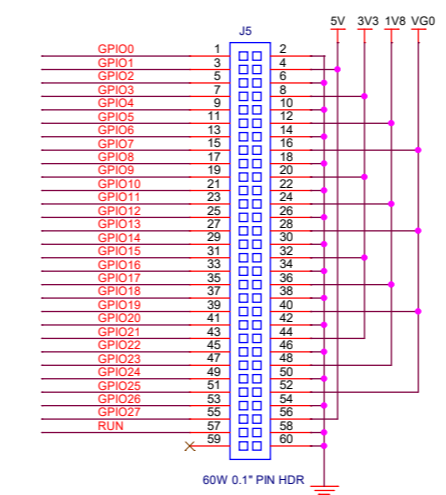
J5

5V 3V3 1V8 VG0

GPIO0 1 2
GPIO1 3 4
GPIO2 5 6
GPIO3 7 8
GPIO4 9 10
GPIO5 11 12
GPIO6 13 14
GPIO7 15 16
GPIO8 17 18
GPIO9 19 20
GPIO10 21 22
GPIO11 23 24
GPIO12 25 26
GPIO13 27 28
GPIO14 29 30
GPIO15 31 32
GPIO16 33 34
GPIO17 35 36
GPIO18 37 38
GPIO19 39 40
GPIO20 41 42
GPIO21 43 44
GPIO22 45 46
GPIO23 47 48
GPIO24 49 50
GPIO25 51 52
GPIO26 53 54
GPIO27 55 56
RUN 57 58
59 60

60W 0.1" PIN HDR